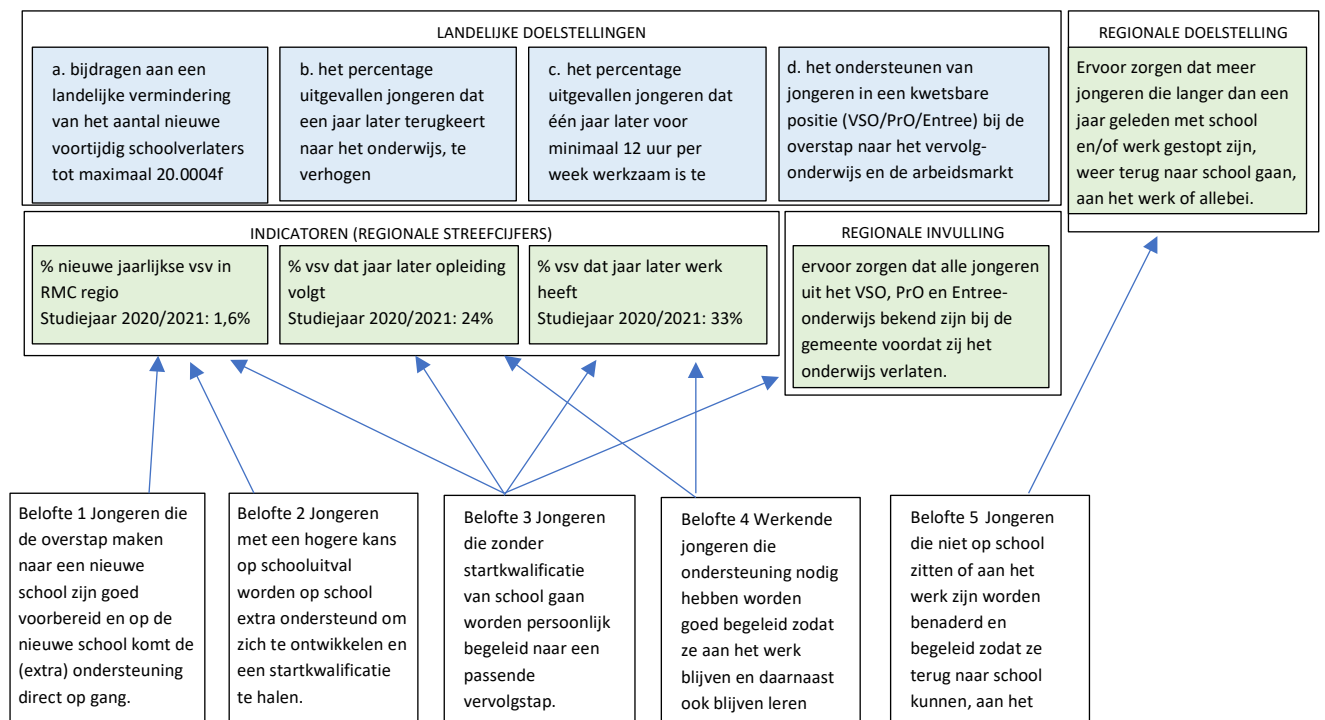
LANDELIJKE DOELSTELLINGEN

a. bijdragen aan een landelijke vermindering van het aantal nieuwe voortijdig schoolverlaters tot maximaal 20.0004f

b. het percentage uitgevallen jongeren dat een jaar later terugkeert naar het onderwijs, te verhogen

c. het percentage uitgevallen jongeren dat één jaar later voor minimaal 12 uur per week werkzaam is te

d. het ondersteunen van jongeren in een kwetsbare positie (VSO/PrO/Entree) bij de overstap naar het vervolgonderwijs en de arbeidsmarkt

REGIONALE DOELSTELLING

Ervoor zorgen dat meer jongeren die langer dan een jaar geleden met school en/of werk gestopt zijn, weer terug naar school gaan, aan het werk of allebei.

INDICATOREN (REGIONALE STREEFCIJFERS)

% nieuwe jaarlijkse vsv in RMC regio
Studiejaar 2020/2021: 1,6%

% vsv dat jaar later opleiding volgt
Studiejaar 2020/2021: 24%

% vsv dat jaar later werk heeft
Studiejaar 2020/2021: 33%

REGIONALE INVULLING

ervoor zorgen dat alle jongeren uit het VSO, PrO en Entree-onderwijs bekend zijn bij de gemeente voordat zij het onderwijs verlaten.

Belofte 1 Jongeren die de overstap maken naar een nieuwe school zijn goed voorbereid en op de nieuwe school komt de (extra) ondersteuning direct op gang.

Belofte 2 Jongeren met een hogere kans op schooluitval worden op school extra ondersteund om zich te ontwikkelen en een startkwalificatie te halen.

Belofte 3 Jongeren die zonder startkwalificatie van school gaan worden persoonlijk begeleid naar een passende vervolgstap.

Belofte 4 Werkende jongeren die ondersteuning nodig hebben worden goed begeleid zodat ze aan het werk blijven en daarnaast ook blijven leren

Belofte 5 Jongeren die niet op school zitten of aan het werk zijn worden benaderd en begeleid zodat ze terug naar school kunnen, aan het